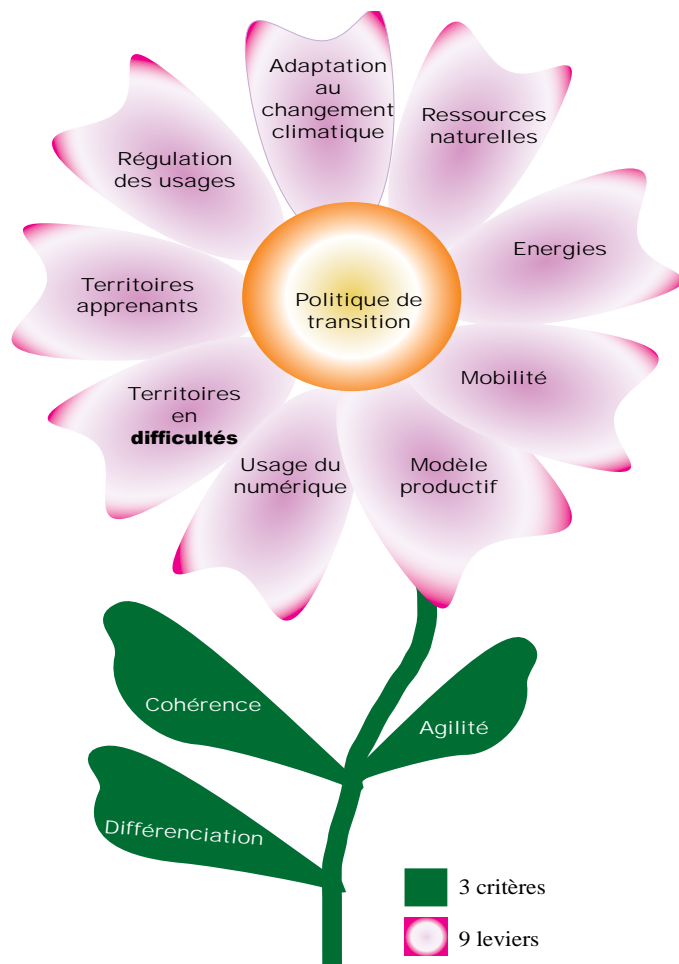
Adaptation au changement climatique

Ressources naturelles

Régulation des usages

Energies

Territoires apprenants

Politique de transition

Mobilité

Territoires en difficultés

Usage du numérique

Modèle productif

Cohérence

Agilité

Différenciation

3 critères

9 leviers